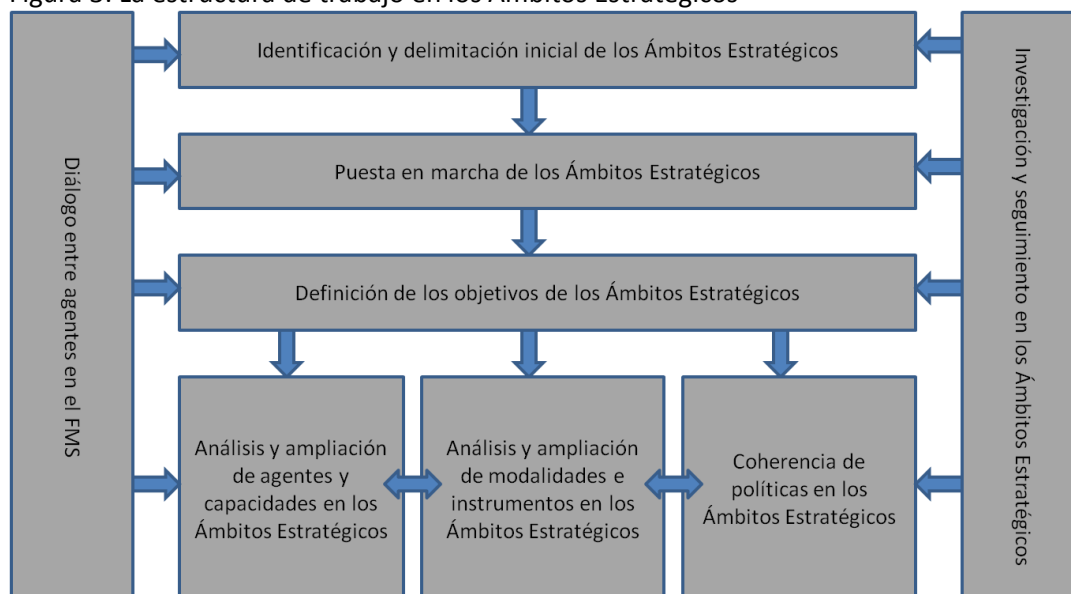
Figura 3. La estructura de trabajo en los Ámbitos Estratégicos

Diálogo entre agentes en el FMS

Identificación y delimitación inicial de los Ámbitos Estratégicos

Puesta en marcha de los Ámbitos Estratégicos

Definición de los objetivos de los Ámbitos Estratégicos

Análisis y ampliación de agentes y capacidades en los Ámbitos Estratégicos

Análisis y ampliación de modalidades e instrumentos en los Ámbitos Estratégicos

Coherencia de políticas en los Ámbitos Estratégicos

Investigación y seguimiento en los Ámbitos Estratégicos